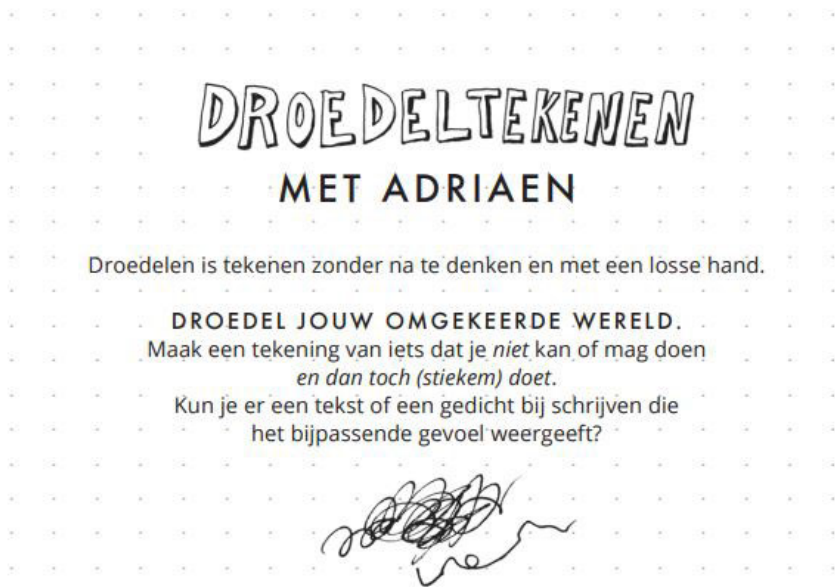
DROEDELTEKENEN
MET ADRIAEN

Droedelen is tekenen zonder na te denken en met een losse hand.

DROEDEL JOUW OMGEKEERDE WERELD.
Maak een tekening van iets dat je *niet* kan of mag doen *en dan toch (stiekem) doet*.
Kun je er een tekst of een gedicht bij schrijven die het bijpassende gevoel weergeeft?